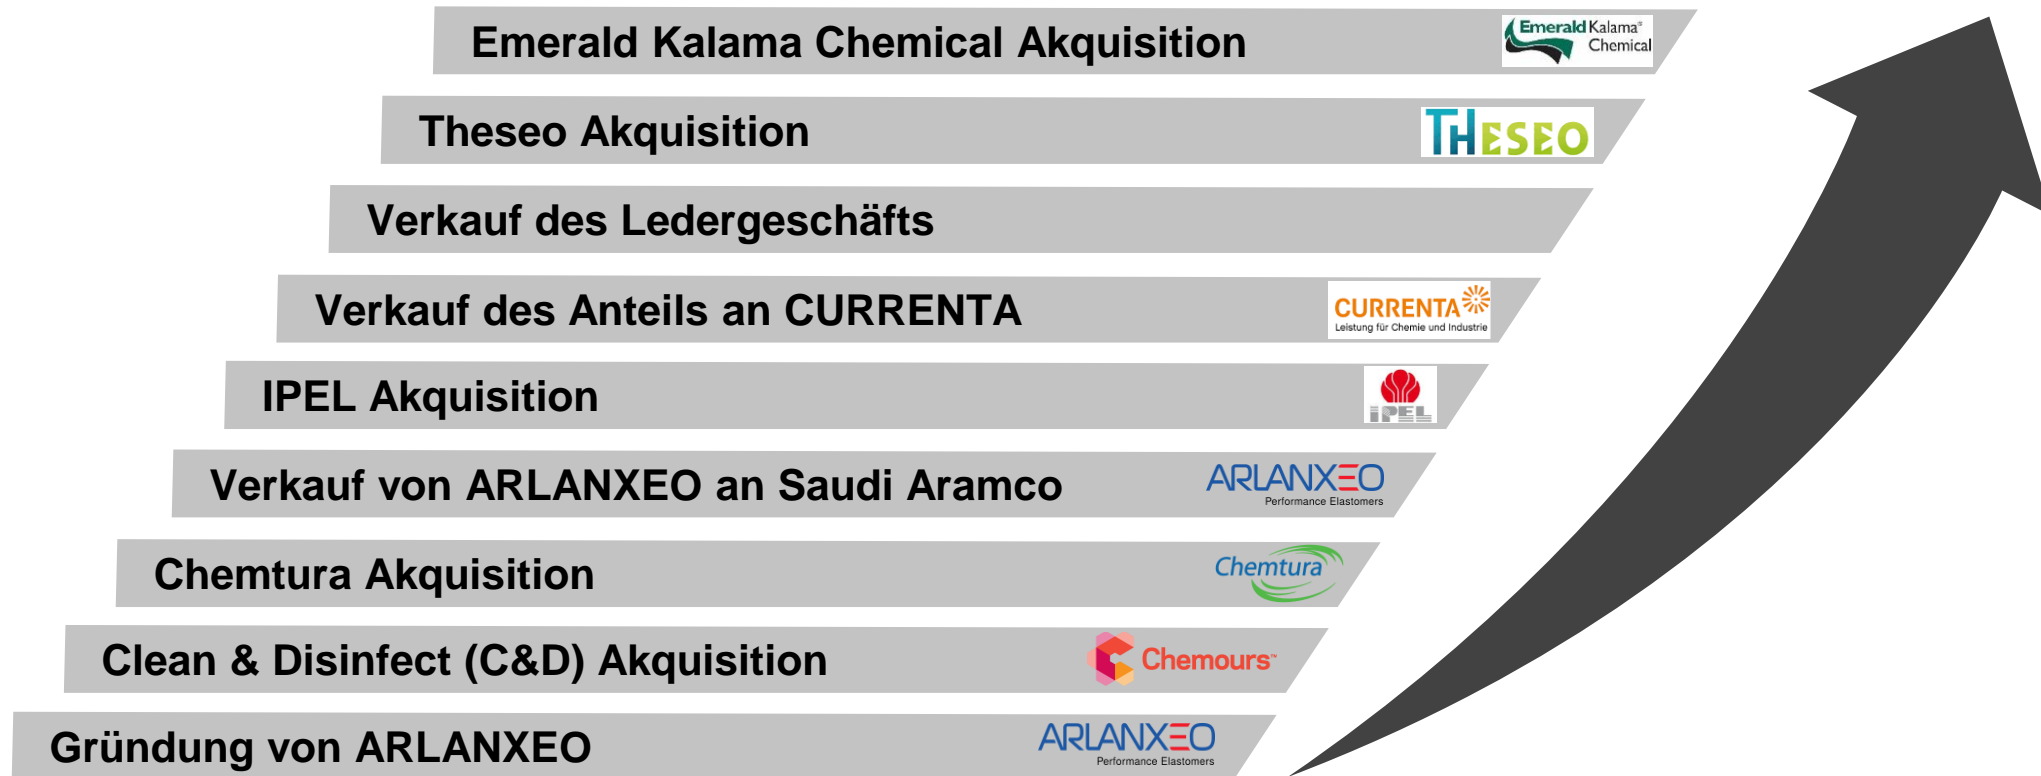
Emerald Kalama Chemical Akquisition

Emerald Kalama Chemical

Theseo Akquisition

THESEO

Verkauf des Ledergeschäfts

Verkauf des Anteils an CURRENTA

CURRENTA
Leistung für Chemie und Industrie

IPEL Akquisition

IPEL

Verkauf von ARLANXEO an Saudi Aramco

ARLANXEO
Performance Elastomers

Chemtura Akquisition

Chemtura

Clean & Disinfect (C&D) Akquisition

Chemours

Gründung von ARLANXEO

ARLANXEO
Performance Elastomers